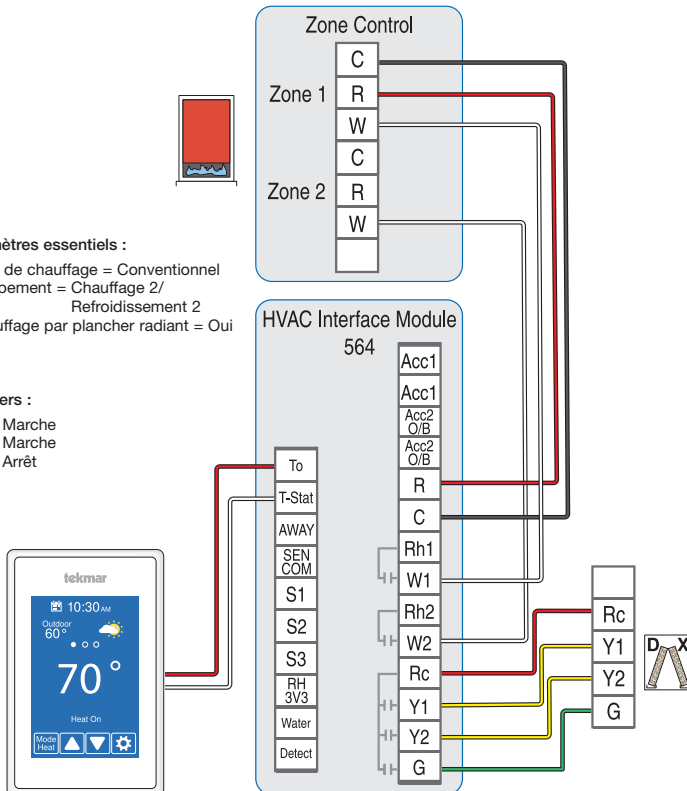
Zone Control

Zone 1
C
R
W

Zone 2
C
R
W

ètres essentiels :
de chauffage = Conventionnel
pement = Chauffage 2/
Refroidissement 2
uffage par plancher radiant = Oui

ers :
Marche
Marche
Arrêt

HVAC Interface Module
564

Acc1
Acc1
Acc2 O/B
Acc2 O/B
R
C
Rh1
W1
Rh2
W2
Rc
Y1
Y2
G

To
T-Stat
AWAY
SEN COM
S1
S2
S3
RH 3V3
Water
Detect

Rc
Y1
Y2
G

D X

tekmar
10:30AM
Outdoor
60°
70 °
Heat On
Mode Heat